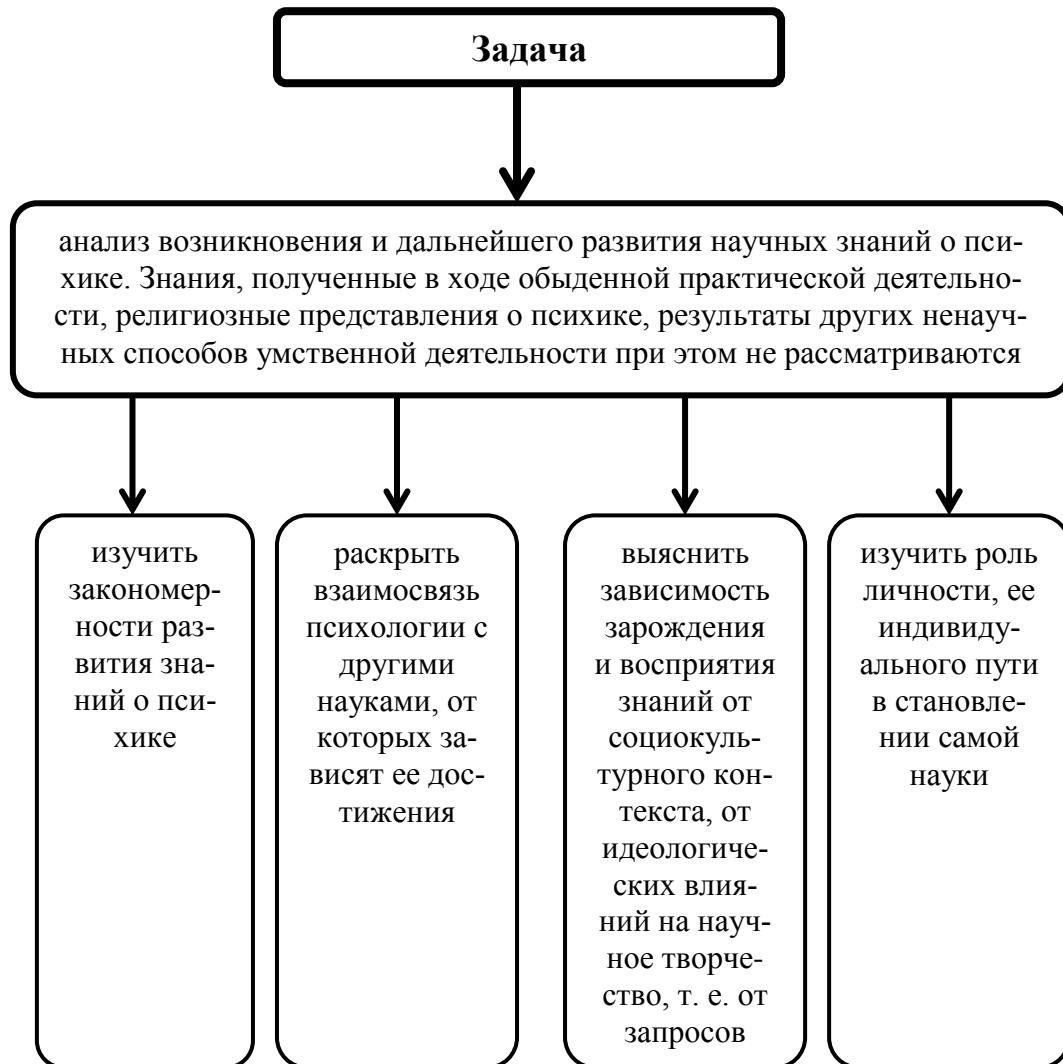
Задача

анализ возникновения и дальнейшего развития научных знаний о психике. Знания, полученные в ходе обыденной практической деятельности, религиозные представления о психике, результаты других ненаучных способов умственной деятельности при этом не рассматриваются

изучить закономерности развития знаний о психике

раскрыть взаимосвязь психологии с другими науками, от которых зависят ее достижения

выяснить зависимость зарождения и восприятия знаний от социокультурного контекста, от идеологических влияний на научное творчество, т. е. от запросов

изучить роль личности, ее индивидуального пути в становлении самой науки